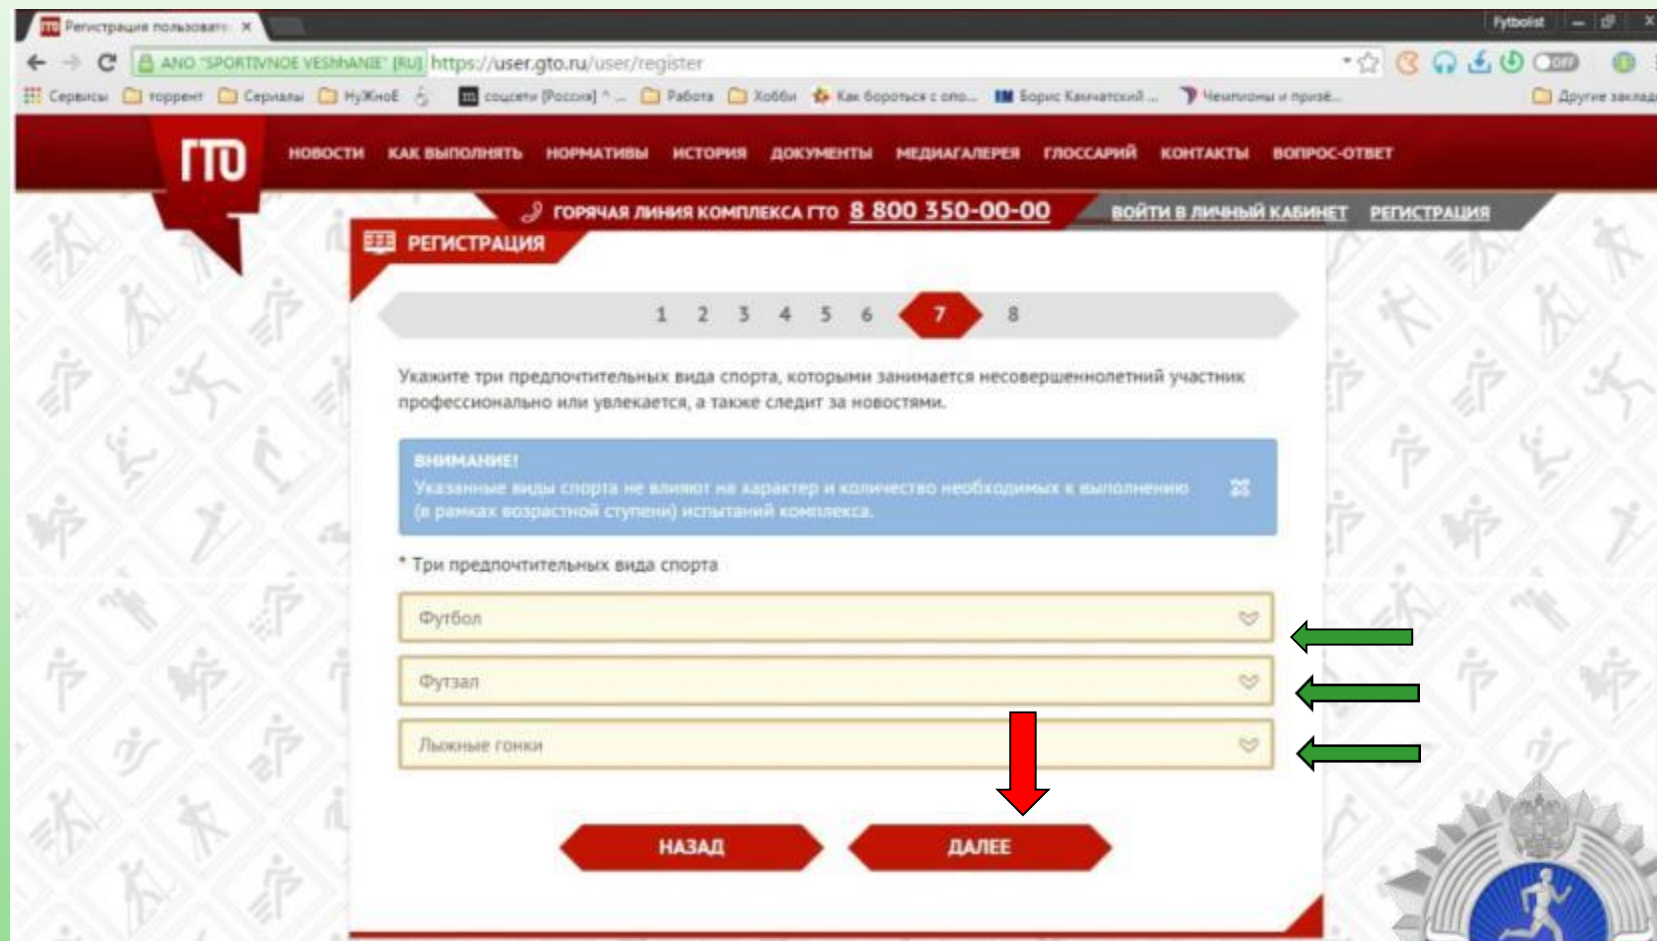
Регистрация пользовате ×

Fytbolist

ANO "SPORTIVNOE VESHANIE" [RU] https://user.gto.ru/user/register

Сервисы торрент Сериалы НуЖноЕ соцсети (Россия) Работа Хобби Как бороться с опо... Борис Камчатский ... Чемпионы и призё... Другие заклад

ГТО

НОВОСТИ КАК ВЫПОЛНИТЬ НОРМАТИВЫ ИСТОРИЯ ДОКУМЕНТЫ МЕДИАГАЛЕРЕЯ ГЛОССАРИЙ КОНТАКТЫ ВОПРОС-ОТВЕТ

ГОРЯЧАЯ ЛИНИЯ КОМПЛЕКСА ГТО 8 800 350-00-00 ВОЙТИ В ЛИЧНЫЙ КАБИНЕТ РЕГИСТРАЦИЯ

РЕГИСТРАЦИЯ

1 2 3 4 5 6 7 8

Укажите три предпочтительных вида спорта, которыми занимается несовершеннолетний участник профессионально или увлекается, а также следит за новостями.

ВНИМАНИЕ!
Указанные виды спорта не влияют на характер и количество необходимых к выполнению (в рамках возрастной ступени) испытаний комплекса.

* Три предпочтительных вида спорта

Футбол

Футзал

Лыжные гонки

НАЗАД ДАЛЕЕ